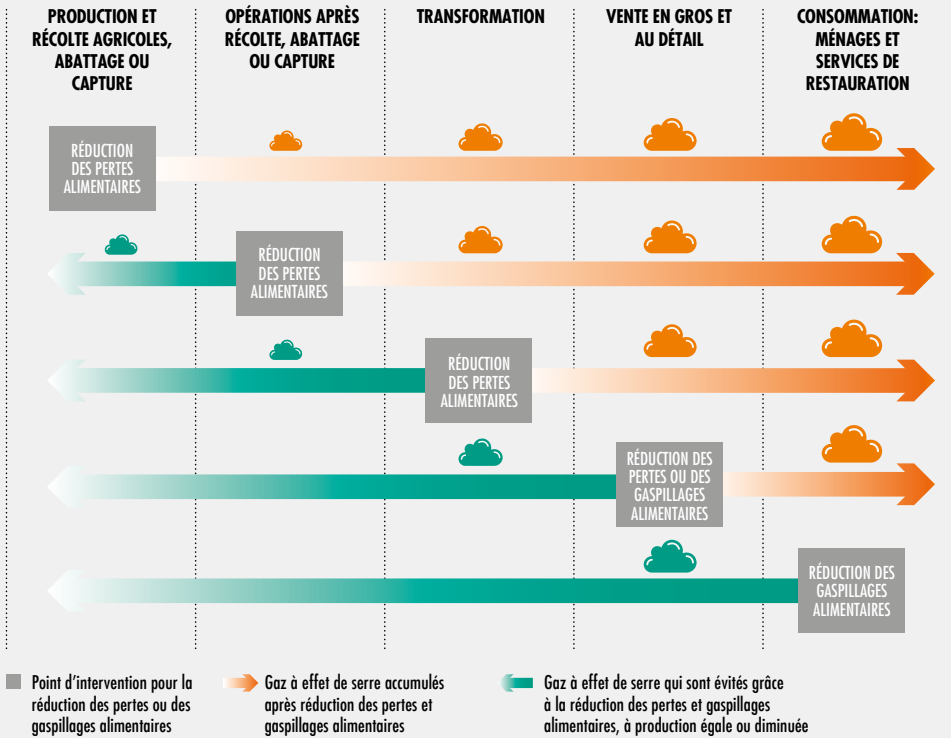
PRODUCTION ET RÉCOLTE AGRICOLES, ABATTAGE OU CAPTURE

OPÉRATIONS APRÈS RÉCOLTE, ABATTAGE OU CAPTURE

TRANSFORMATION

VENTE EN GROS ET AU DÉTAIL

CONSOMMATION: MÉNAGES ET SERVICES DE RESTAURATION

RÉDUCTION DES PERTES ALIMENTAIRES

RÉDUCTION DES PERTES ALIMENTAIRES

RÉDUCTION DES PERTES ALIMENTAIRES

RÉDUCTION DES PERTES OU DES GASPILLAGES ALIMENTAIRES

RÉDUCTION DES GASPILLAGES ALIMENTAIRES

Point d'intervention pour la réduction des pertes ou des gaspillages alimentaires

Gaz à effet de serre accumulés après réduction des pertes et gaspillages alimentaires

Gaz à effet de serre qui sont évités grâce à la réduction des pertes et gaspillages alimentaires, à production égale ou diminuée